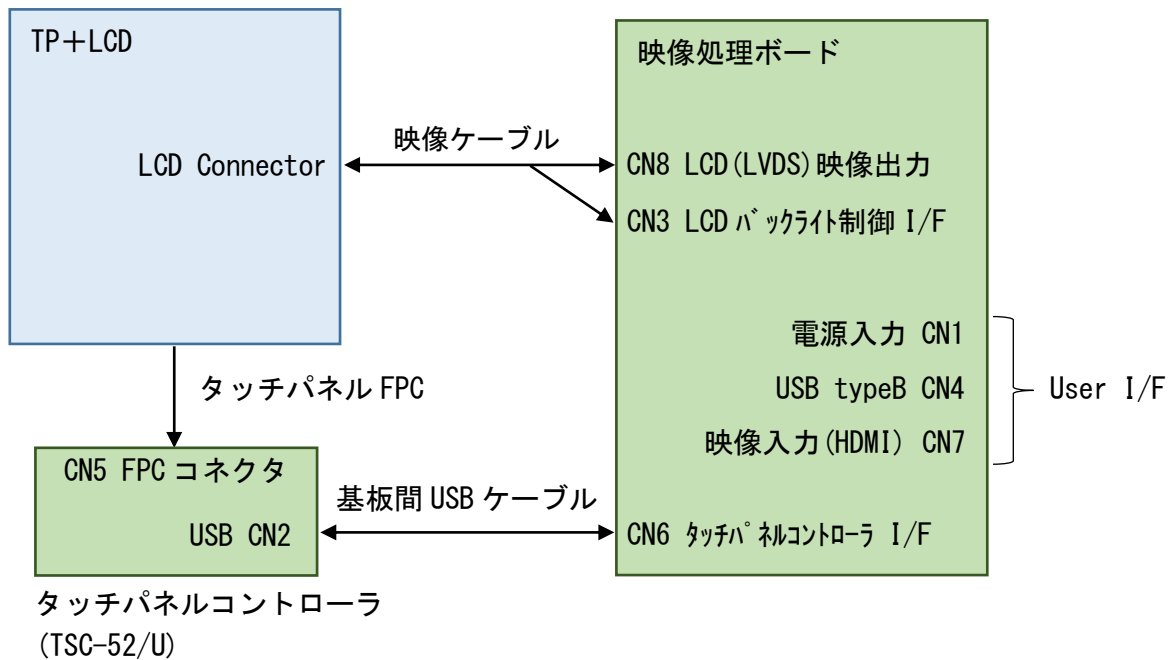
TP＋LCD

LCD Connector

映像ケーブル

映像処理ボード

CN8 LCD(LVDS)映像出力

CN3 LCD ﾊﾞｯｸﾗｲﾄ制御 I/F

電源入力 CN1

USB typeB CN4

映像入力(HDMI) CN7

User I/F

タッチパネル FPC

CN5 FPC コネクタ

USB CN2

基板間 USB ケーブル

CN6 ﾀｯﾁﾊﾟﾈﾙｺﾝﾄﾛｰﾗ I/F

タッチパネルコントローラ
(TSC-52/U)